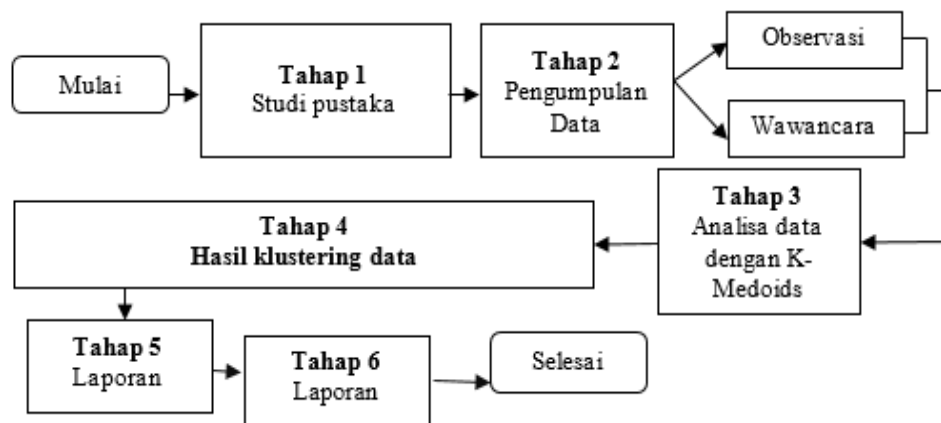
Mulai

**Tahap 1**
Studi pustaka

**Tahap 2**
Pengumpulan Data

Observasi

Wawancara

**Tahap 3**
Analisa data dengan K-Medoids

**Tahap 4**
**Hasil klustering data**

**Tahap 5**
Laporan

**Tahap 6**
Laporan

Selesai